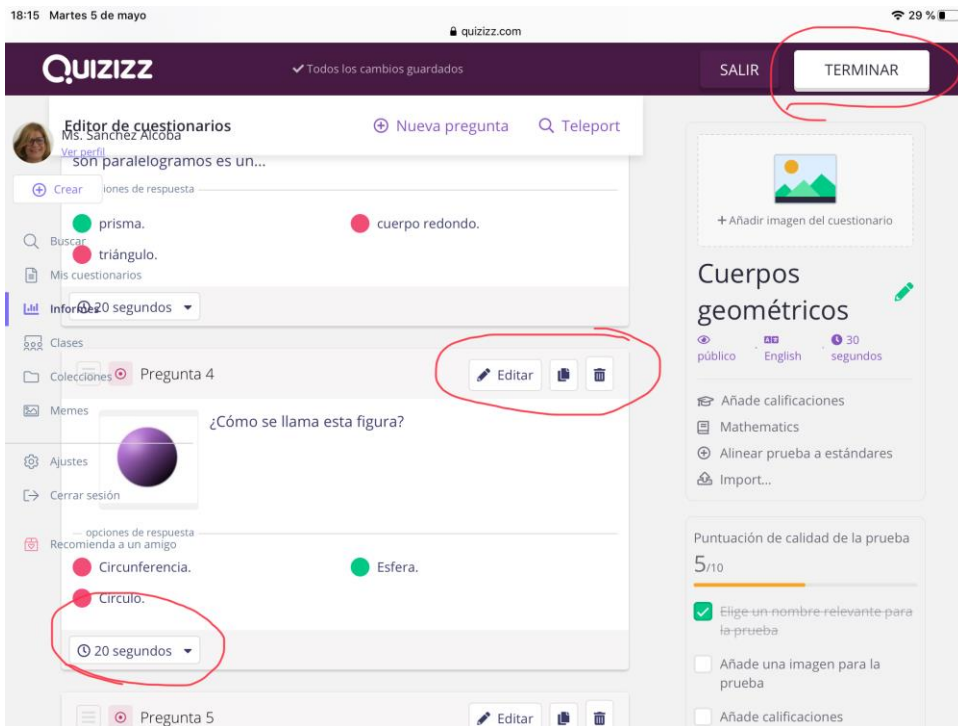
18:15 Martes 5 de mayo
quizizz.com
29 %

QUIZIZZ
✔ Todos los cambios guardados
SALIR
TERMINAR

Editor de cuestionarios
Ms. Sánchez Alcoba
Ver perfil
⊕ Nueva pregunta
Teleport

son paralelogramos es un...
⊕ Crear
opciones de respuesta
prisma.
cuerpo redondo.
Buscar
triángulo.
Mis cuestionarios
Informes
20 segundos
Clases
Colecciones
Pregunta 4
Editar
Memes
¿Cómo se llama esta figura?
Ajustes
Cerrar sesión
opciones de respuesta
Recomienda a un amigo
Circunferencia.
Esfera.
Círculo.
20 segundos
Pregunta 5
Editar

+ Añadir imagen del cuestionario
Cuerpos geométricos
público
English
30 segundos
Añade calificaciones
Mathematics
Alinear prueba a estándares
Import...
Puntuación de calidad de la prueba
5/10
Elige un nombre relevante para la prueba
Añade una imagen para la prueba
Añade calificaciones